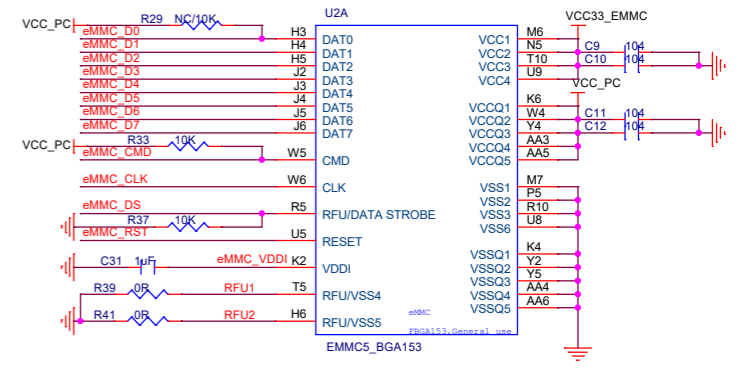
VCC_PC
R29 NC/10K
U2A
eMMC_D0 H3 DAT0
eMMC_D1 H4 DAT1
eMMC_D2 H5 DAT2
eMMC_D3 J2 DAT3
eMMC_D4 J3 DAT4
eMMC_D5 J4 DAT5
eMMC_D6 J5 DAT6
eMMC_D7 J6 DAT7
VCC_PC
R33 10K
eMMC_CMD W5 CMD
eMMC_CLK W6 CLK
eMMC_DS R5 RFU/DATA STROBE
R37 10K
eMMC_RST U5 RESET
C31 1uF
eMMC_VDDI K2 VDDI
R39 0R RFU1 T5 RFU/VSS4
R41 0R RFU2 H6 RFU/VSS5
VCC33_EMMC
VCC1 M6
VCC2 N5
VCC3 T10
VCC4 U9
C9 104
C10 104
VCC_PC
VCCQ1 K6
VCCQ2 W4
VCCQ3 Y4
VCCQ4 AA3
VCCQ5 AA5
C11 104
C12 104
VSS1 M7
VSS2 P5
VSS3 R10
VSS6 U8
VSSQ1 K4
VSSQ2 Y2
VSSQ3 Y5
VSSQ4 AA4
VSSQ5 AA6
eMMC
FBGA153,General use
EMMC5_BGA153